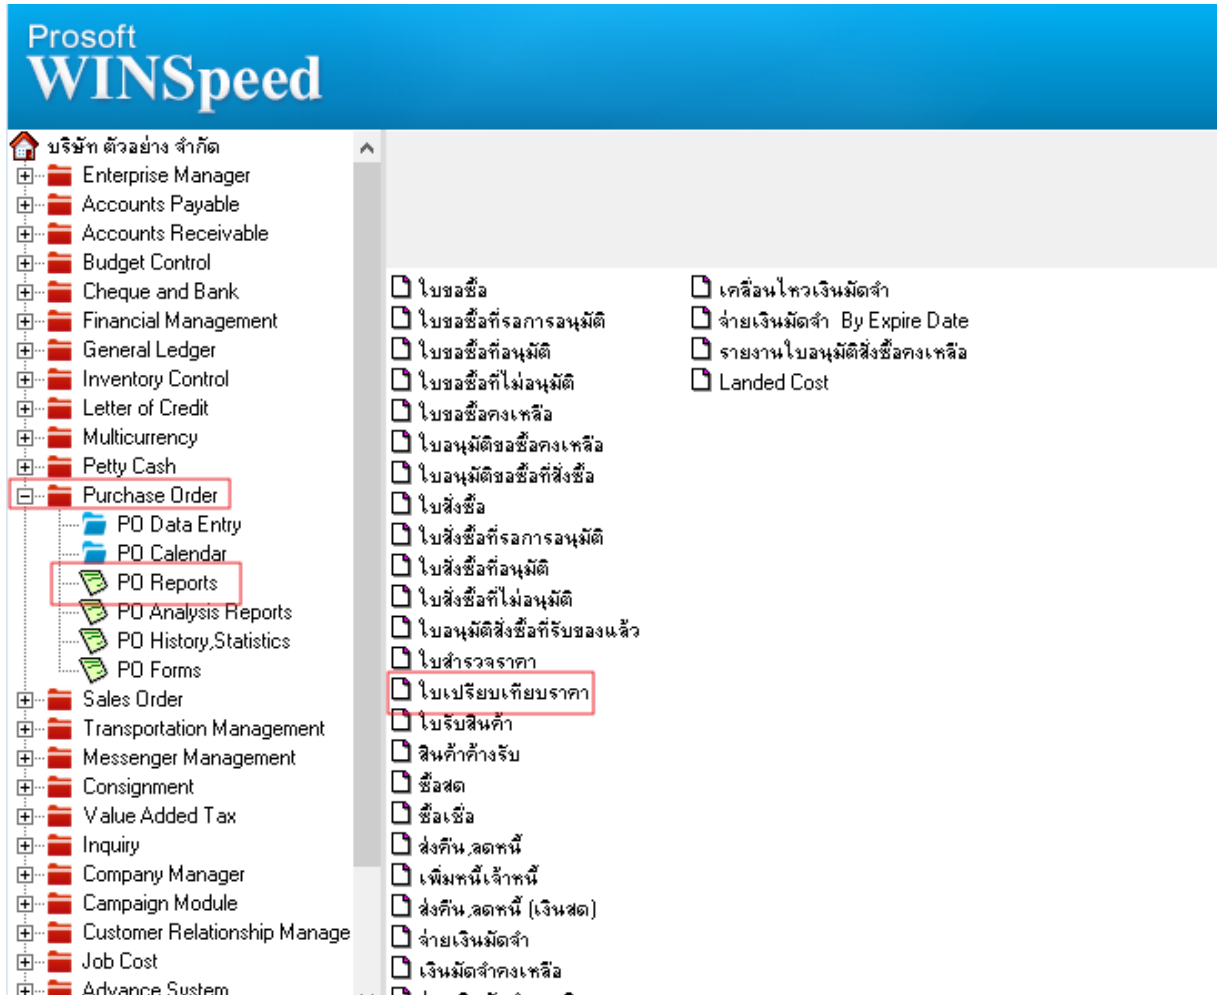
Prosoft
WINSpeed

บริษัท ตัวอย่าง จำกัด
Enterprise Manager
Accounts Payable
Accounts Receivable
Budget Control
Cheque and Bank
Financial Management
General Ledger
Inventory Control
Letter of Credit
Multicurrency
Petty Cash
Purchase Order
PO Data Entry
PO Calendar
PO Reports
PO Analysis Reports
PO History,Statistics
PO Forms
Sales Order
Transportation Management
Messenger Management
Consignment
Value Added Tax
Inquiry
Company Manager
Campaign Module
Customer Relationship Manage
Job Cost
Advance System

ใบขอซื้อ
ใบขอซื้อที่รอการอนุมัติ
ใบขอซื้อที่อนุมัติ
ใบขอซื้อที่ไม่อนุมัติ
ใบขอซื้อคงเหลือ
ใบอนุมัติขอซื้อคงเหลือ
ใบอนุมัติขอซื้อที่สั่งซื้อ
ใบสั่งซื้อ
ใบสั่งซื้อที่รอการอนุมัติ
ใบสั่งซื้อที่อนุมัติ
ใบสั่งซื้อที่ไม่อนุมัติ
ใบอนุมัติสั่งซื้อที่รับของแล้ว
ใบสำรวจราคา
ใบเปรียบเทียบราคา
ใบรับสินค้า
สินค้าค้างรับ
ซื้อสด
ซื้อเชื่อ
ส่งคืน,ลดหนี้
เพิ่มหนี้เจ้าหนี้
ส่งคืน,ลดหนี้ (เงินสด)
จ่ายเงินมัดจำ
เงินมัดจำคงเหลือ
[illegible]

เคลื่อนไหวเงินมัดจำ
จ่ายเงินมัดจำ By Expire Date
รายงานใบอนุมัติสั่งซื้อคงเหลือ
Landed Cost